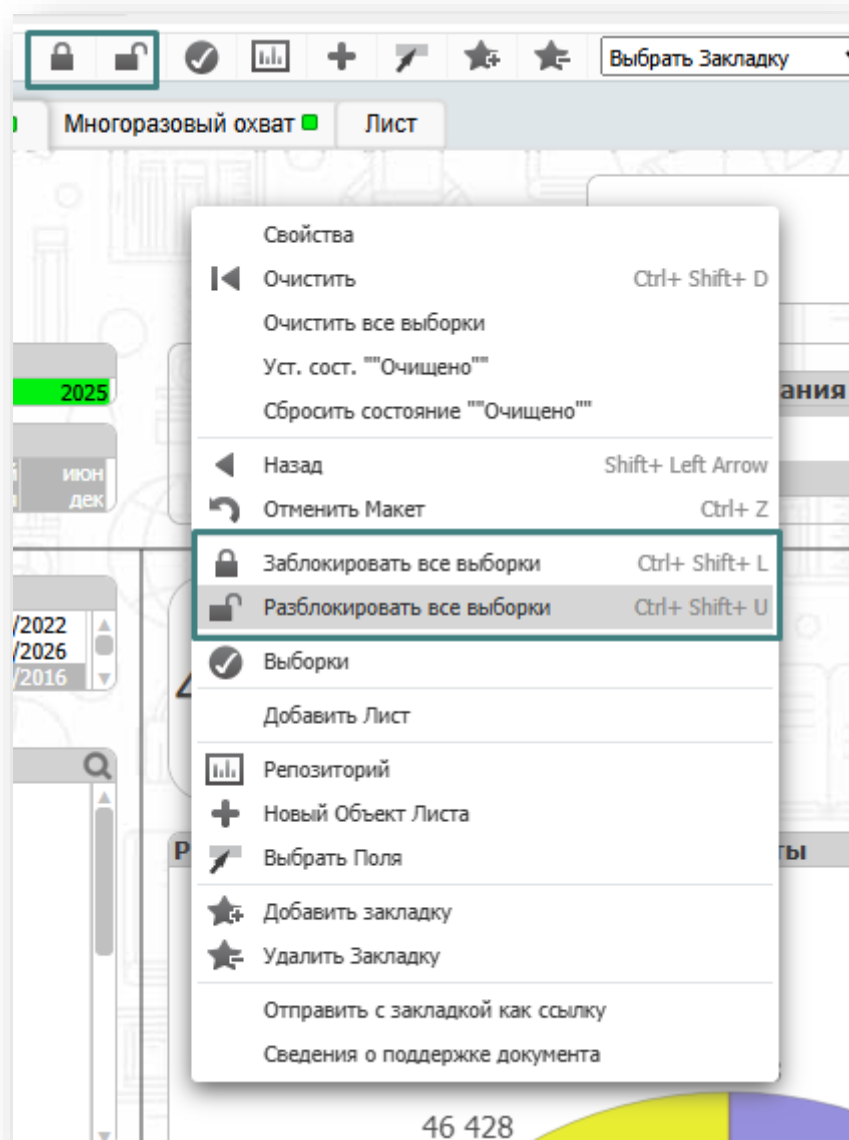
Выбрать Закладку

Многоразовый охват

Лист

2025

июн
дек

/2022
/2026
/2016

Свойства
Очистить Ctrl+ Shift+ D
Очистить все выборки
Уст. сост. ""Очищено""
Сбросить состояние ""Очищено""

Назад Shift+ Left Arrow
Отменить Макет Ctrl+ Z

Заблокировать все выборки Ctrl+ Shift+ L
Разблокировать все выборки Ctrl+ Shift+ U

Выборки

Добавить Лист

Репозиторий
Новый Объект Листа
Выбрать Поля

Добавить закладку
Удалить Закладку

Отправить с закладкой как ссылку
Сведения о поддержке документа

ания

Р

ты

46 428